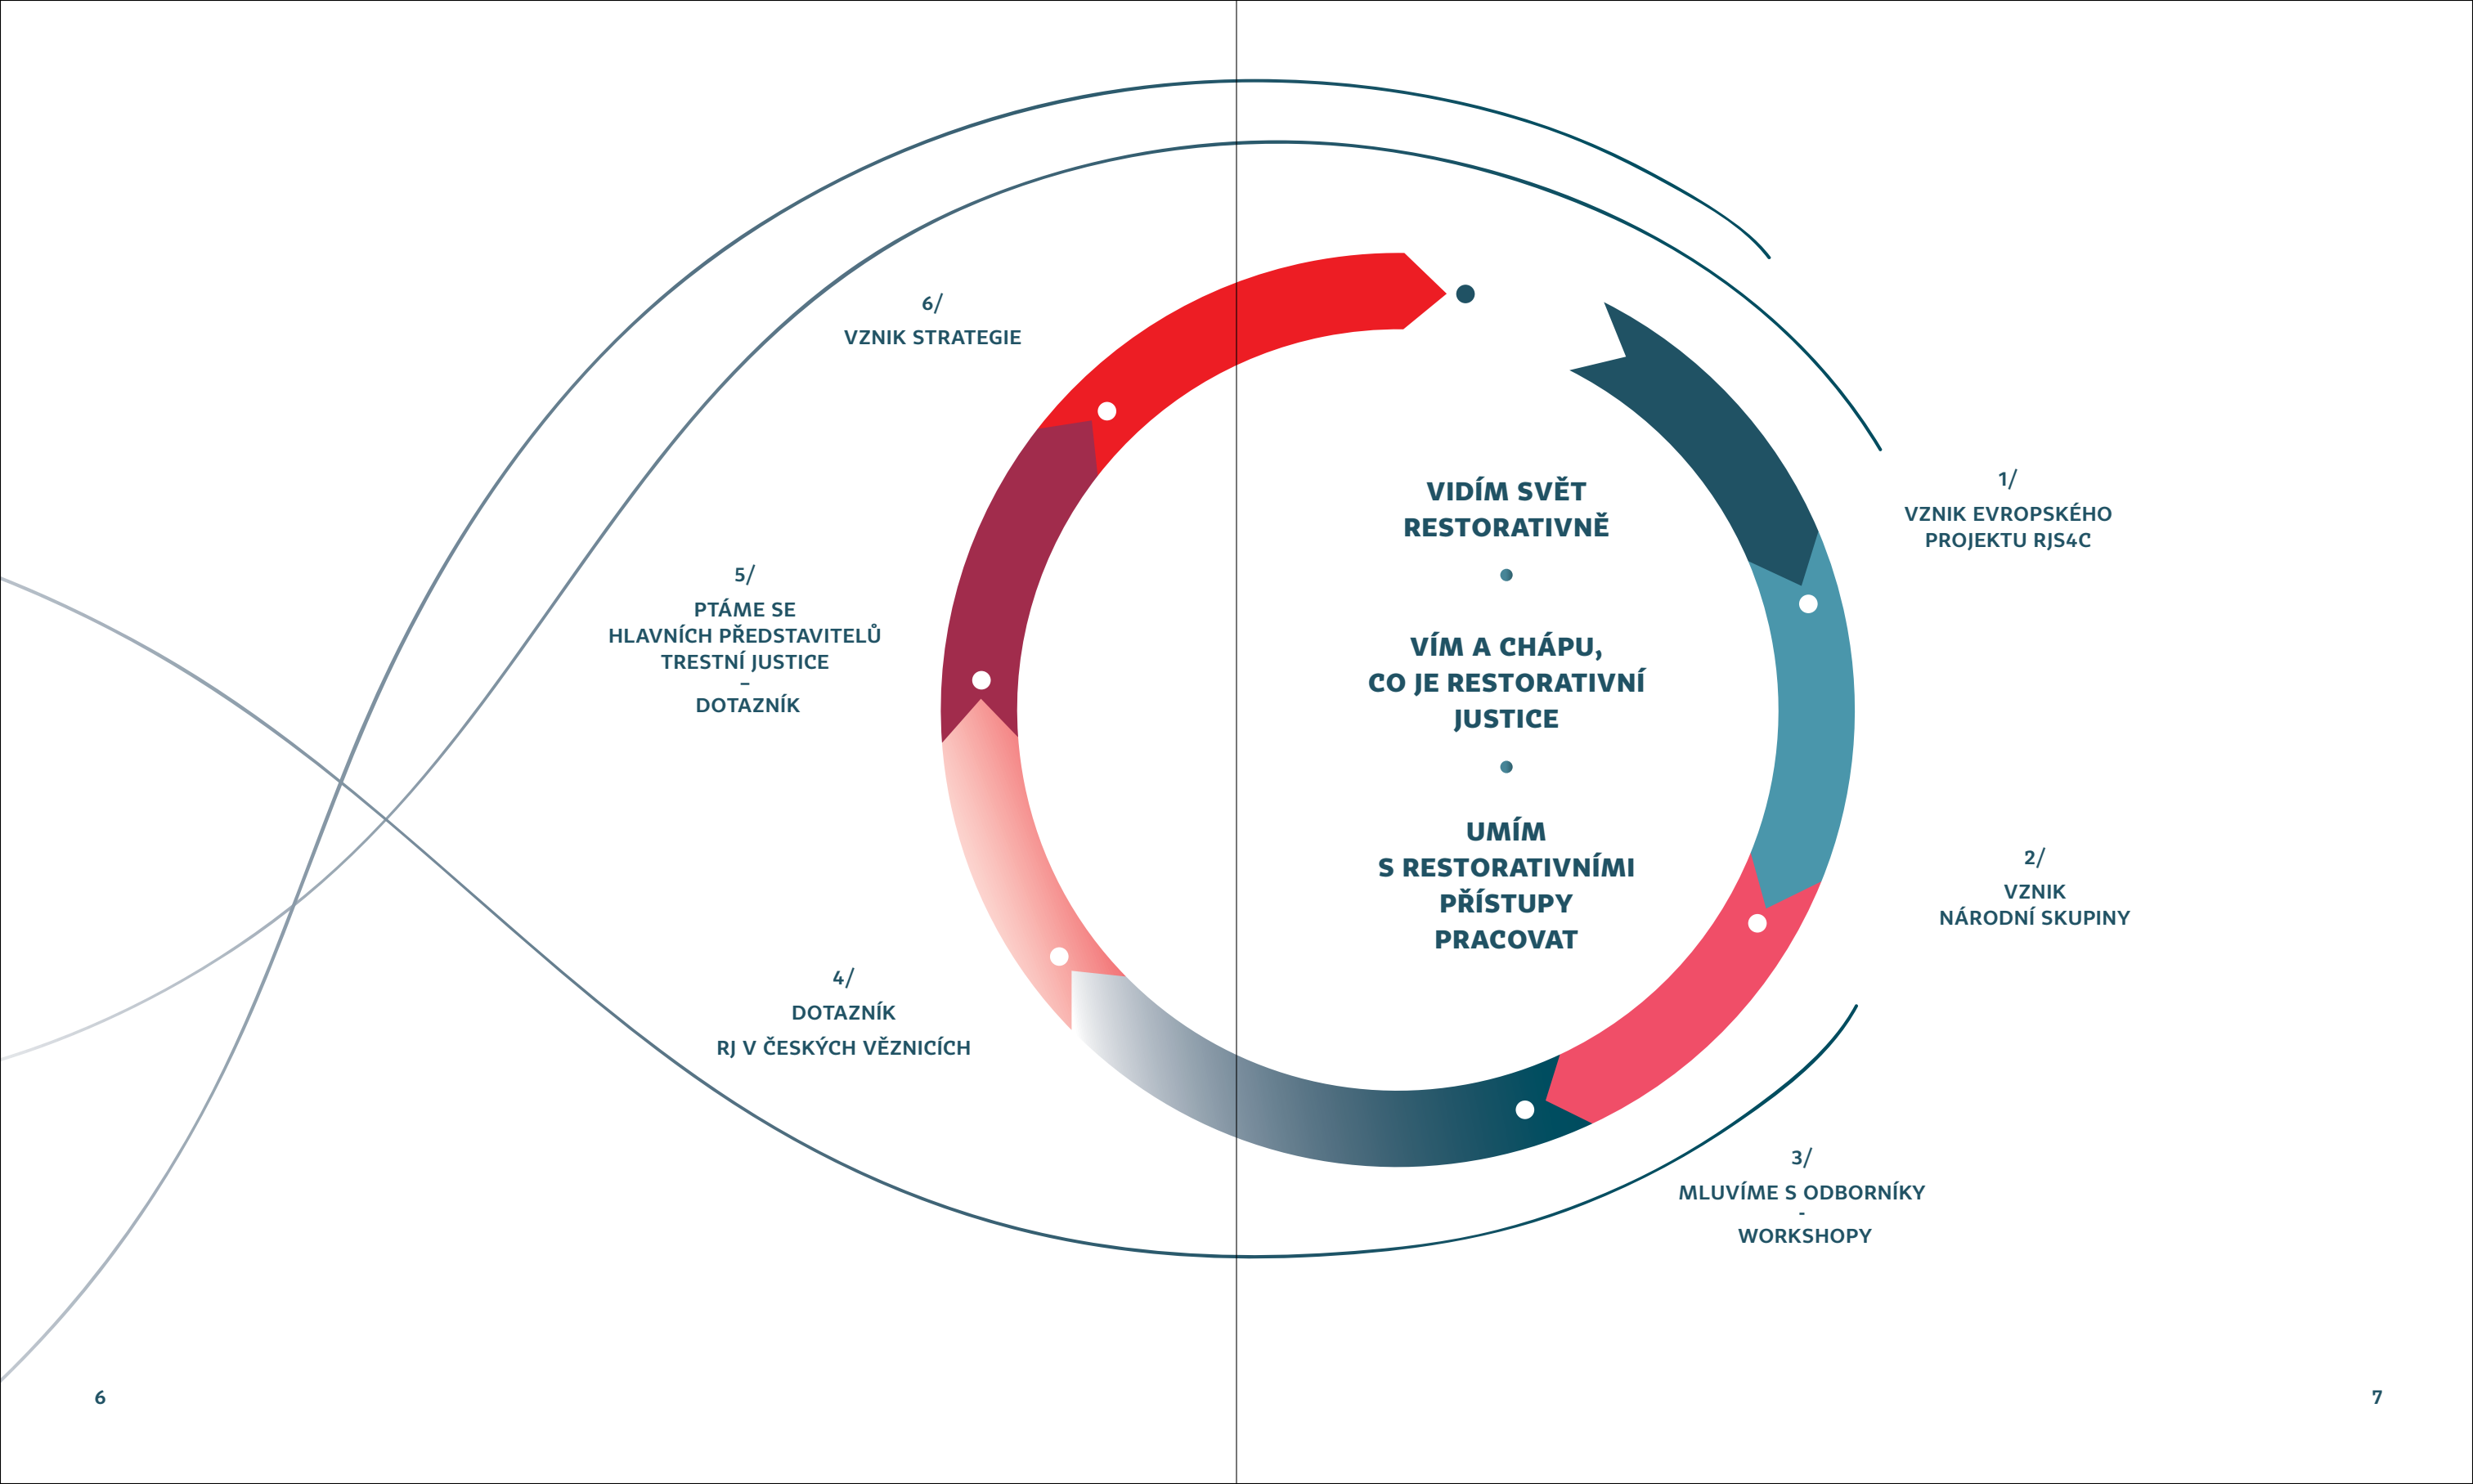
6/
VZNIK STRATEGIE

5/
PTÁME SE
HLAVNÍCH PŘEDSTAVITELŮ
TRESTNÍ JUSTICE
–
DOTAZNÍK

4/
DOTAZNÍK
RJ V ČESKÝCH VĚZNICÍCH

VIDÍM SVĚT
RESTORATIVNĚ

VÍM A CHÁPU,
CO JE RESTORATIVNÍ
JUSTICE

UMÍM
S RESTORATIVNÍMI
PŘÍSTUPY
PRACOVAT

1/
VZNIK EVROPSKÉHO
PROJEKTU RJS4C

2/
VZNIK
NÁRODNÍ SKUPINY

3/
MLUVÍME S ODBORNÍKY
-
WORKSHOPY

6

7